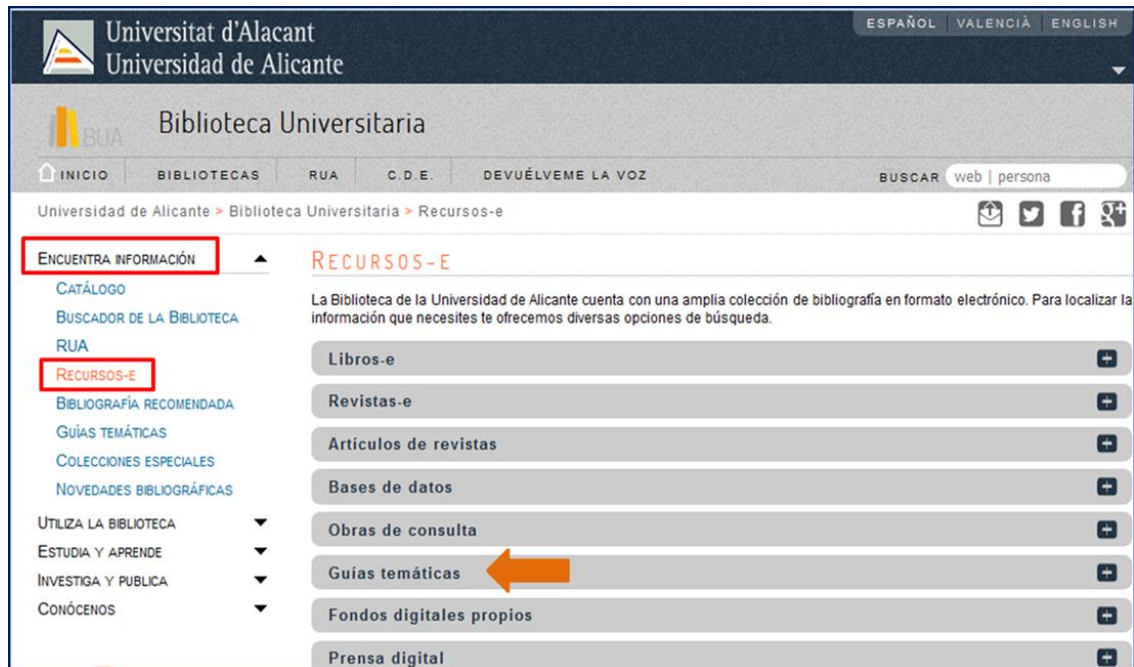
Universitat d'Alacant
Universidad de Alicante

ESPAÑOL | VALENCIÀ | ENGLISH

BUA

Biblioteca Universitaria

INICIO | BIBLIOTECAS | RUA | C.D.E. | DEVUÉLVEME LA VOZ

BUSCAR web | persona

Universidad de Alicante > Biblioteca Universitaria > Recursos-e

ENCUENTRA INFORMACIÓN
CATÁLOGO
BUSCADOR DE LA BIBLIOTECA
RUA
RECURSOS-E
BIBLIOGRAFÍA RECOMENDADA
GUÍAS TEMÁTICAS
COLECCIONES ESPECIALES
NOVEDADES BIBLIOGRÁFICAS
UTILIZA LA BIBLIOTECA
ESTUDIA Y APRENDE
INVESTIGA Y PUBLICA
CONÓCENOS

RECURSOS-E

La Biblioteca de la Universidad de Alicante cuenta con una amplia colección de bibliografía en formato electrónico. Para localizar la información que necesites te ofrecemos diversas opciones de búsqueda.

Libros-e
Revistas-e
Artículos de revistas
Bases de datos
Obras de consulta
Guías temáticas
Fondos digitales propios
Prensa digital